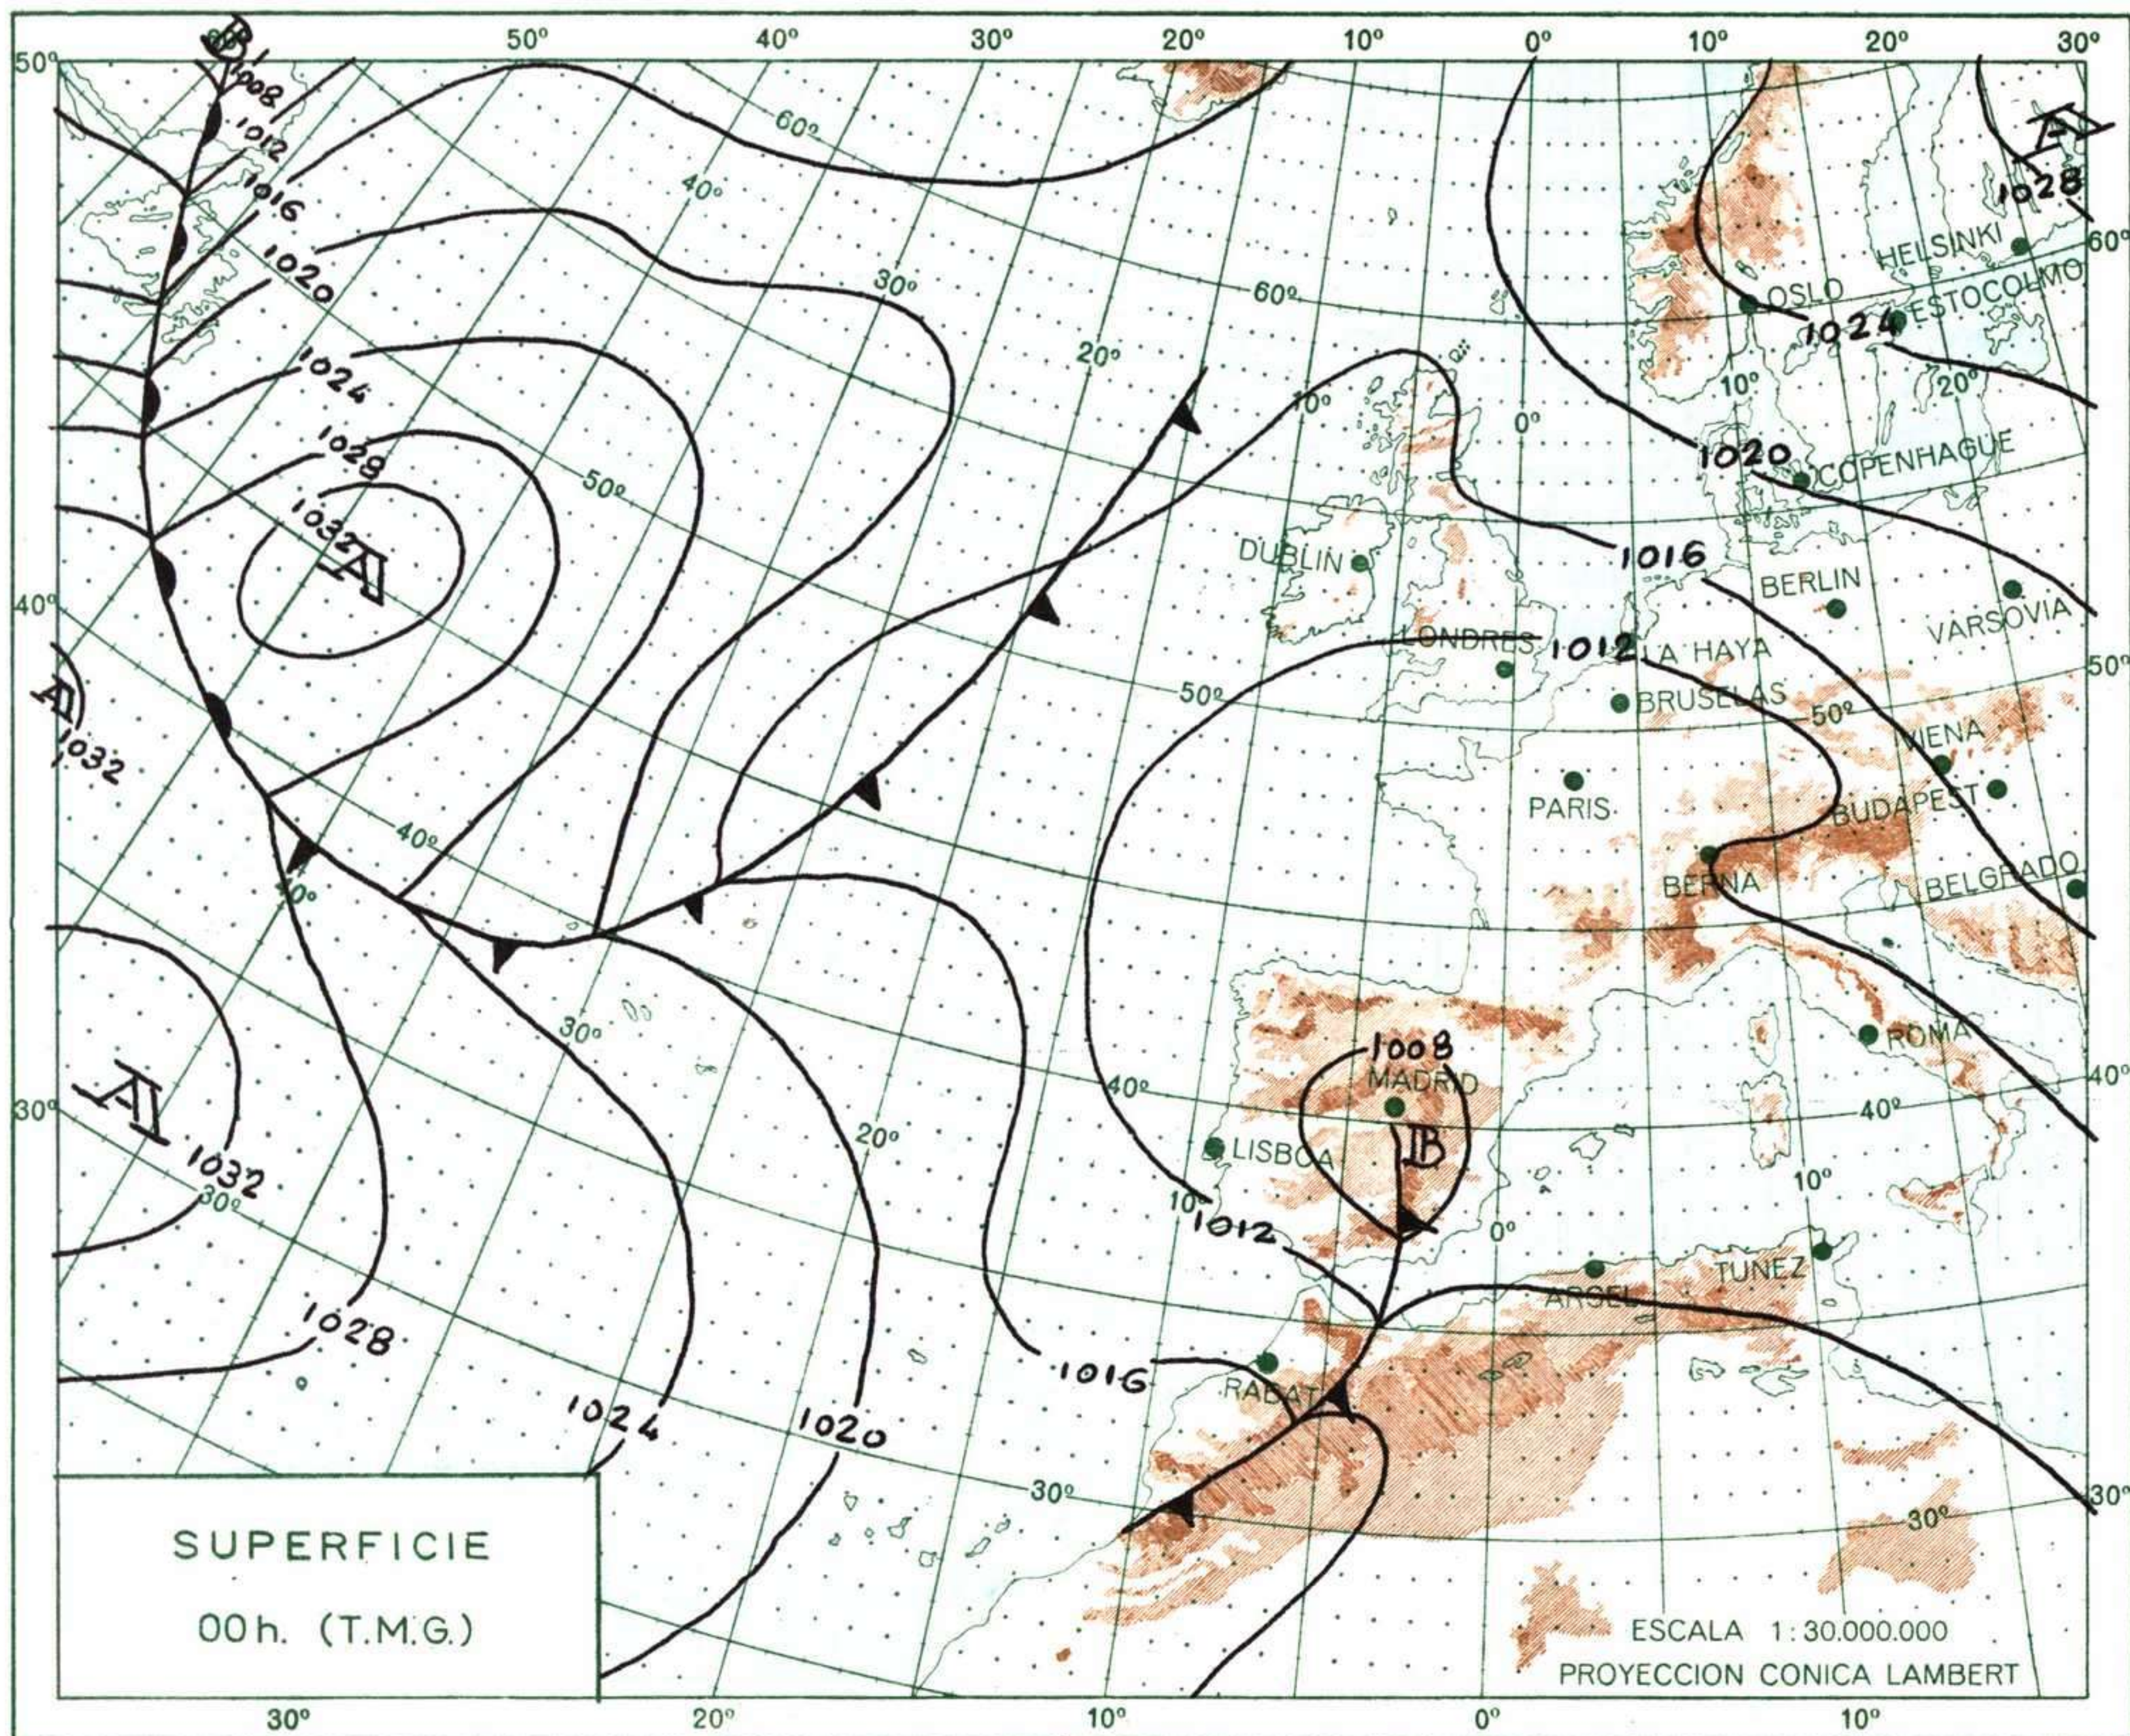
B
1008
1012
1016
1020
1024
1028
1032
A
A
1032
A
1032
1028
1024
1020
1016
1012
1008
B
1012
1016
1020
1024
1028
A

50º 40º 30º 20º 10º 0º 10º 20º 30º
60º 40º 30º 20º 10º 0º 60º 50º 40º 30º 20º 10º 0º 40º 30º 20º 10º 0º 30º 20º 10º 30º 40º 50º 60º 30º 20º 10º 0º 10º

HELSINKI
OSLO
ESTOCOLMO
COPENHAGUE
DUBLIN
BERLIN
VARSOVIA
LONDRES
LA HAYA
BRUSELAS
VIENA
PARIS
BUDAPEST
BERNA
BELGRADO
MADRID
ROMA
LISBOA
ARGEL
TUNEZ
RABAT

SUPERFICIE
00h. (T.M.G.)

ESCALA 1 : 30.000.000
PROYECCION CONICA LAMBERT